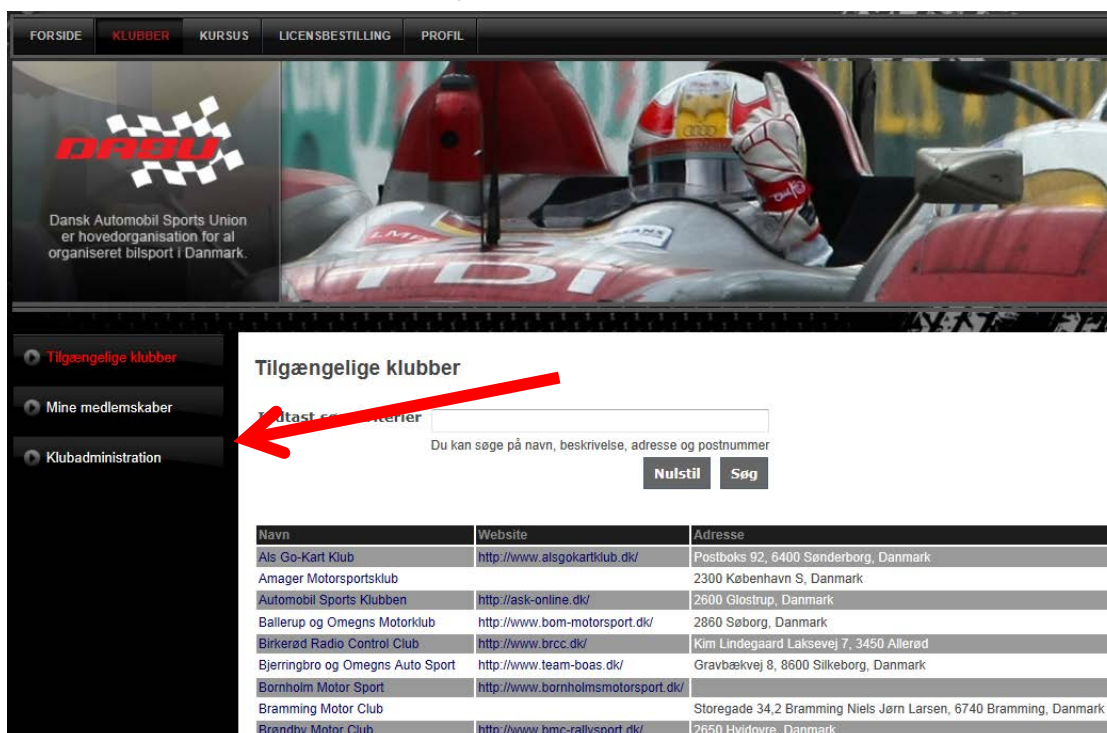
FORSIDE KLUBBER KURSUS LICENSBESTILLING PROFIL

DASU

Dansk Automobil Sports Union er hovedorganisation for al organiseret bilsport i Danmark.

Tilgængelige klubber

Mine medlemskaber

Klubadministration

Tilgængelige klubber

Indtast s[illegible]iterier

Du kan søge på navn, beskrivelse, adresse og postnummer

Nulstil Søg

| Navn | Website | Adresse |
|---|---|---|
| Als Go-Kart Klub | http://www.alsgokartklub.dk/ | Postboks 92, 6400 Sønderborg, Danmark |
| Amager Motorsportsklub | | 2300 København S, Danmark |
| Automobil Sports Klubben | http://ask-online.dk/ | 2600 Glostrup, Danmark |
| Ballerup og Omegns Motorklub | http://www.bom-motorsport.dk/ | 2860 Søborg, Danmark |
| Birkerød Radio Control Club | http://www.brcc.dk/ | Kim Lindegaard Laksevej 7, 3450 Allerød |
| Bjerringbro og Omegns Auto Sport | http://www.team-boas.dk/ | Gravbækvej 8, 8600 Silkeborg, Danmark |
| Bornholm Motor Sport | http://www.bornholmsmotorsport.dk/ | |
| Bramming Motor Club | | Storegade 34,2 Bramming Niels Jørn Larsen, 6740 Bramming, Danmark |
| Brøndby Motor Club | http://www.bmc-rallysport.dk/ | 2650 Hvidovre, Danmark |